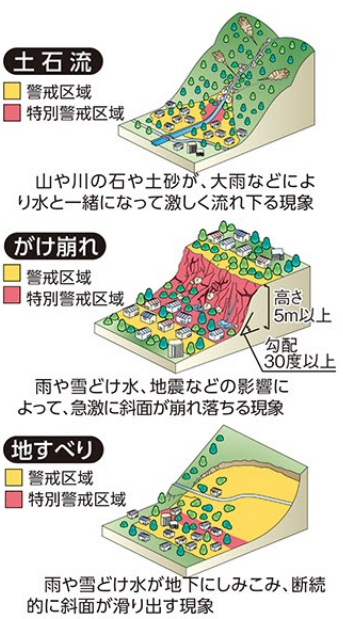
土石流
警戒区域
特別警戒区域

山や川の石や土砂が、大雨などにより水と一緒になって激しく流れ下る現象

がけ崩れ
警戒区域
特別警戒区域

高さ5m以上
勾配30度以上

雨や雪どけ水、地震などの影響によって、急激に斜面が崩れ落ちる現象

地すべり
警戒区域
特別警戒区域

雨や雪どけ水が地下にしみこみ、断続的に斜面が滑り出す現象